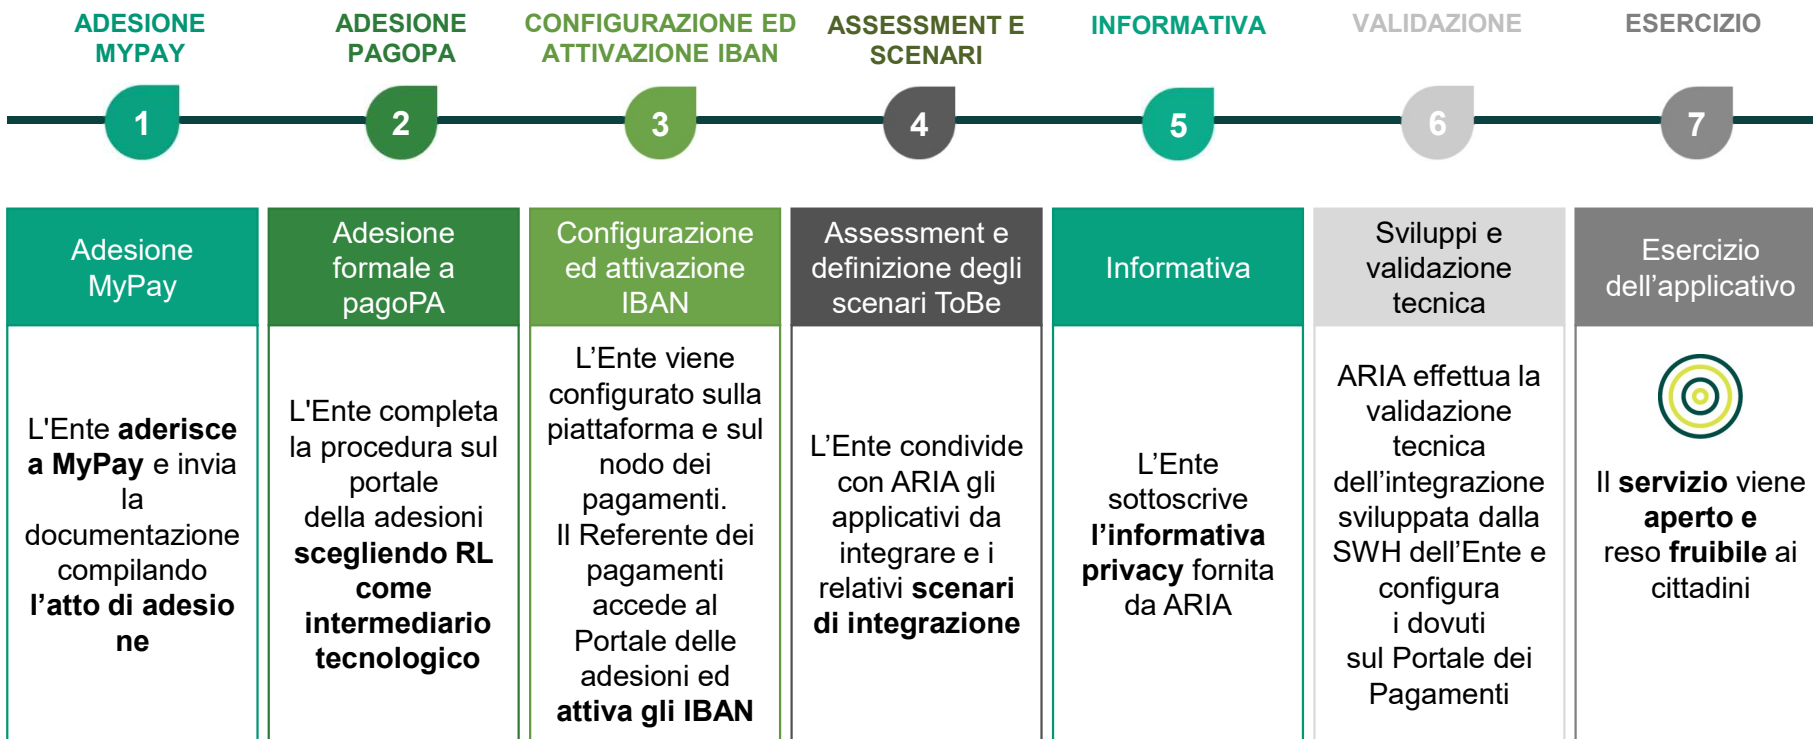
ADESIONE MYPAY

ADESIONE PAGOPA

CONFIGURAZIONE ED ATTIVAZIONE IBAN

ASSESSMENT E SCENARI

INFORMATIVA

VALIDAZIONE

ESERCIZIO

1

2

3

4

5

6

7

Adesione MyPay

L'Ente **aderisce a MyPay** e invia la documentazione compilando **l'atto di adesione**

Adesione formale a pagoPA

L'Ente completa la procedura sul portale della adesioni **scegliendo RL come intermediario tecnologico**

Configurazione ed attivazione IBAN

L'Ente viene configurato sulla piattaforma e sul nodo dei pagamenti. Il Referente dei pagamenti accede al Portale delle adesioni ed **attiva gli IBAN**

Assessment e definizione degli scenari ToBe

L'Ente condivide con ARIA gli applicativi da integrare e i relativi **scenari di integrazione**

Informativa

L'Ente sottoscrive **l'informativa privacy** fornita da ARIA

Sviluppi e validazione tecnica

ARIA effettua la validazione tecnica dell'integrazione sviluppata dalla SWH dell'Ente e configura i dovuti sul Portale dei Pagamenti

Esercizio dell'applicativo

Il **servizio** viene **aperto e** reso **fruibile** ai cittadini